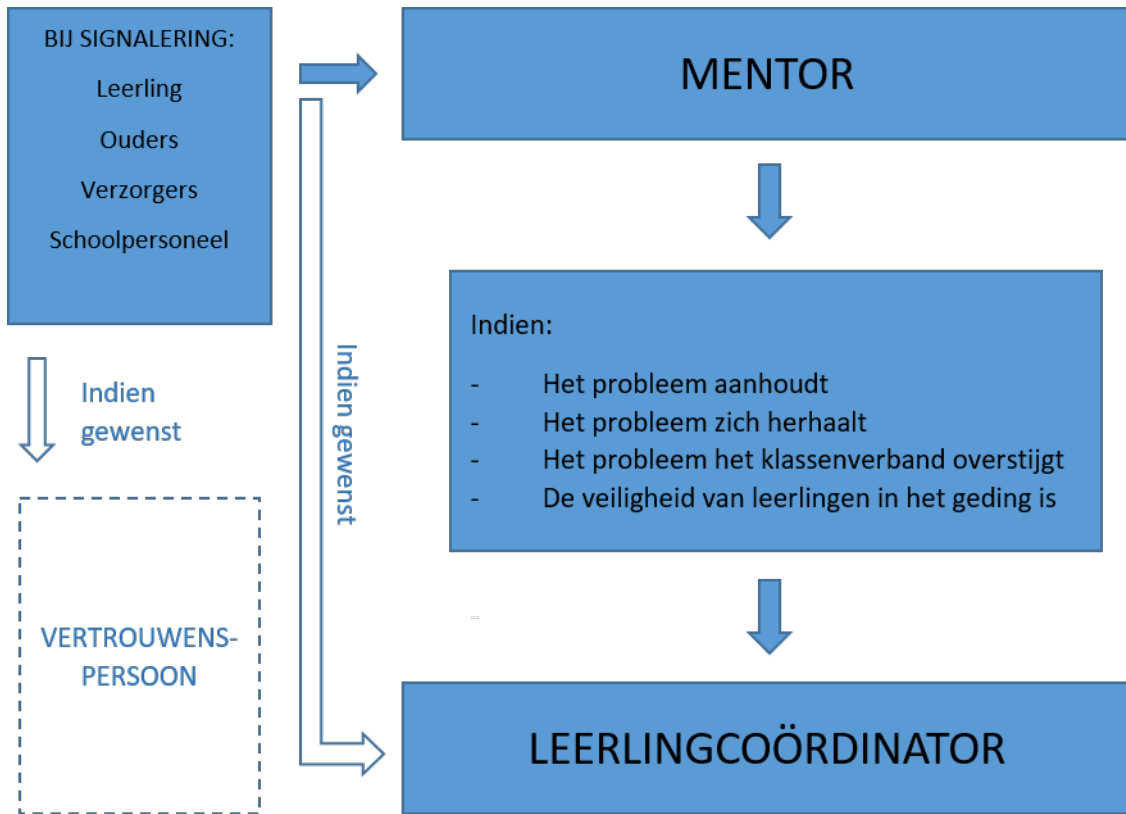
BIJ SIGNALERING:

Leerling

Ouders

Verzorgers

Schoolpersoneel

MENTOR

Indien gewenst

Indien:

- Het probleem aanhoudt
- Het probleem zich herhaalt
- Het probleem het klassenverband overstijgt
- De veiligheid van leerlingen in het geding is

Indien gewenst

VERTROUWENS-PERSOON

LEERLINGCOÖRDINATOR